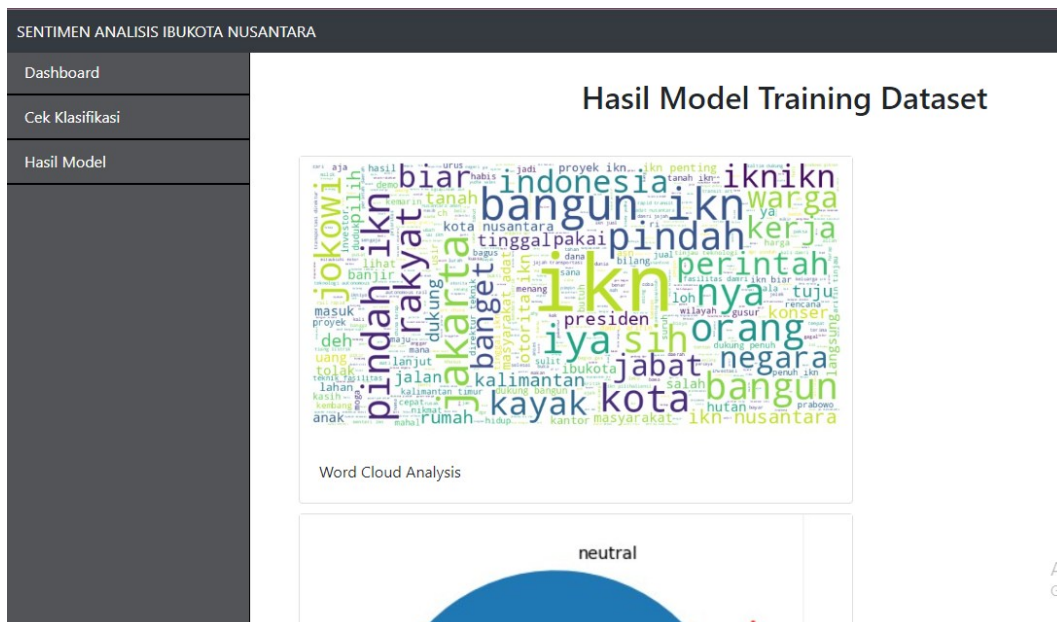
SENTIMEN ANALISIS IBUKOTA NUSANTARA

Dashboard

Cek Klasifikasi

Hasil Model

Hasil Model Training Dataset

ikn bangun ikn indonesia iknikn biar warga jokowi pindah ikn rakyat jakarta pindah kerja perintah nya iya sih orang negara banget jabat bangun kayak kota kalimantan presiden tinggal pakai kota nusantara tanah dukung otorita ikn masyarakat adat rumah ikn nusantara jalan ibukota banjir masuk proyek deh uang tolak lahan anak hutan salah konser tuju loh wilayah langsung masyarakat kantor hidup prabowo proyek ikn ikn penting aja hasil urus jadi investor pilih lihat menang dana bilang sana harga rencana dukung penuh ikn biar gusur lanjut mana sulit cepat nikmat mahal kalimantan timur dukung bangun kasih kembang maju bagus direktur teknik penuh ikn ya habis tanah ikn fasilitas

Word Cloud Analysis

neutral